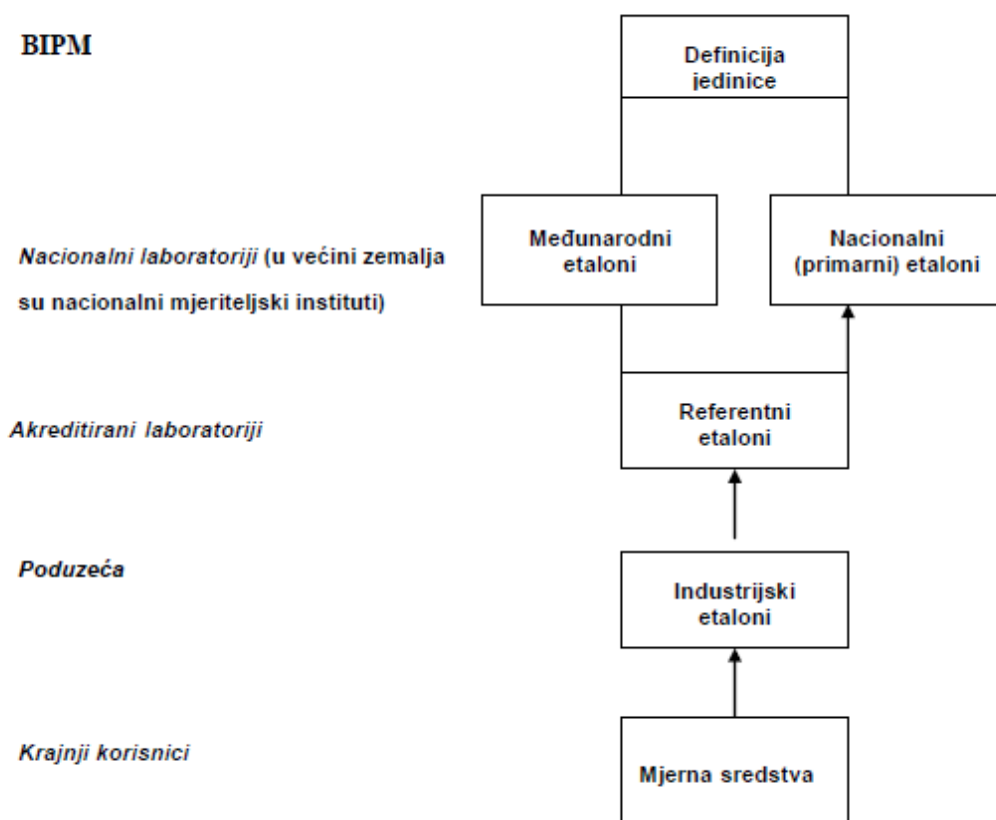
BIPM

Definicija jedinice

Nacionalni laboratoriji (u većini zemalja su nacionalni mjeriteljski instituti)

Međunarodni etaloni

Nacionalni (primarni) etaloni

Akreditirani laboratoriji

Referentni etaloni

Poduzeća

Industrijski etaloni

Krajnji korisnici

Mjerna sredstva